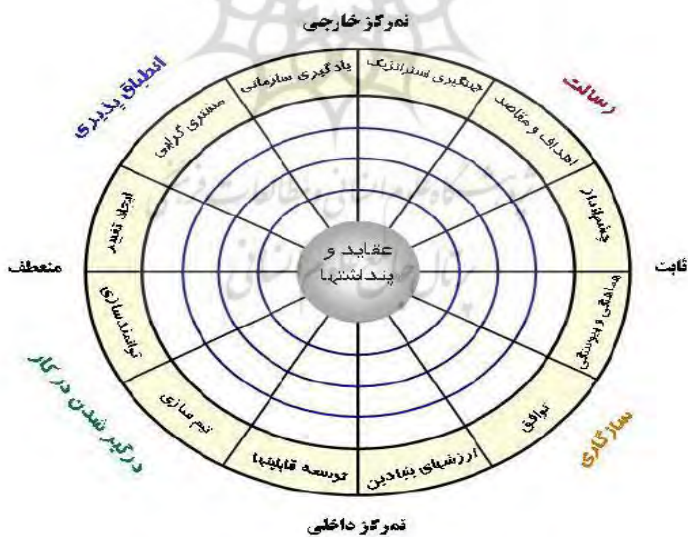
تمرکز خارجی

انطباق پذیری

رسالت

یادگیری سازمانی

جهتگیری استراتژیک

مشتری گرایی

اهداف و مقاصد

ایجاد تغییر

چشم‌انداز

منعطف

عقاید و
پندانشتها

ثابت

توانمندسازی

هماهنگی و یکپارچگی

تیم سازی

توافق

درگیر شدن در کار

سازگاری

توسعه قابلیتها

ارزشهای بنیادین

تمرکز داخلی